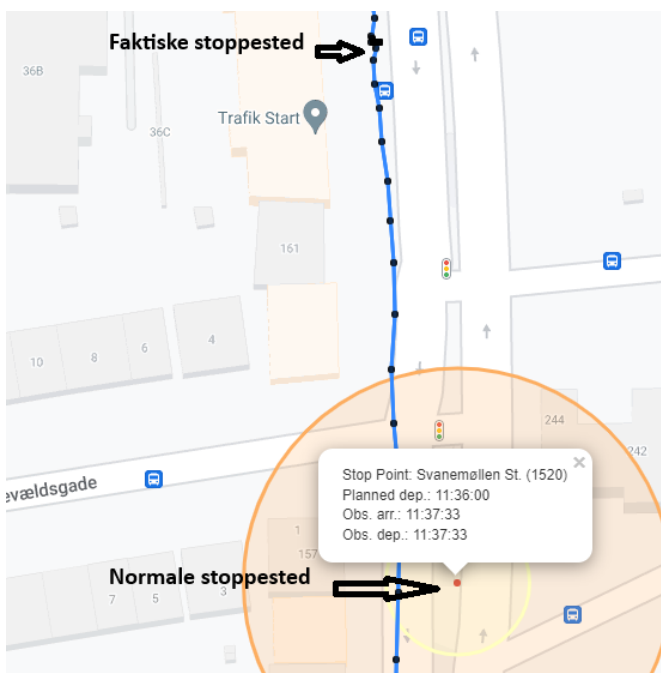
Faktiske stoppested

36B

36C

Trafik Start

161

10

8

6

4

244

242

evældsgade

Stop Point: Svanemøllen St. (1520)
Planned dep.: 11:36:00
Obs. arr.: 11:37:33
Obs. dep.: 11:37:33

1

157

Normale stoppested

7

5

3